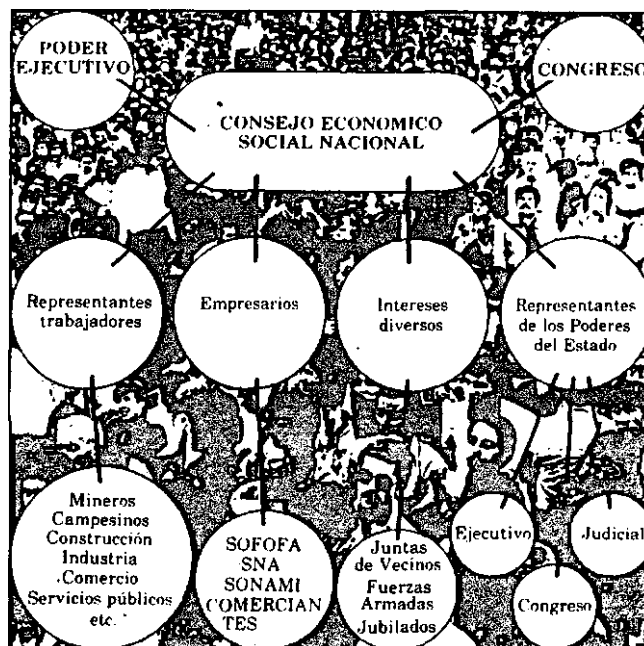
PODER EJECUTIVO

CONGRESO

CONSEJO ECONOMICO SOCIAL NACIONAL

Representantes trabajadores

Empresarios

Intereses diversos

Representantes de los Poderes del Estado

Mineros
Campesinos
Construcción
Industria
Comercio
Servicios públicos
etc.

SOFOFA
SNA
SONAMI
COMERCIANTES

Juntas de Vecinos
Fuerzas Armadas
Jubilados

Ejecutivo

Judicial

Congreso